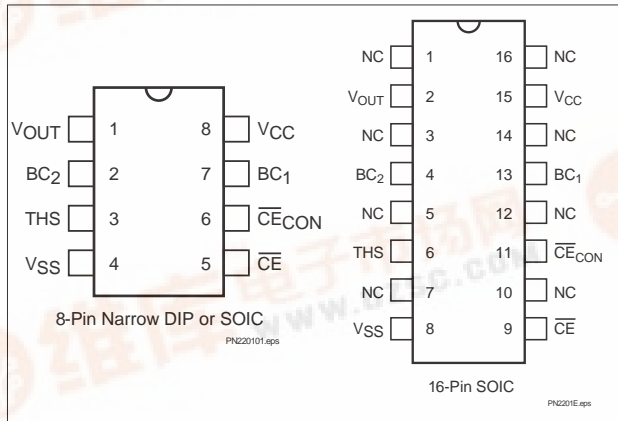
$V_{OUT}$ 1 8 $V_{CC}$
$BC_2$ 2 7 $BC_1$
THS 3 6 $\overline{CE}_{CON}$
$V_{SS}$ 4 5 $\overline{CE}$

8-Pin Narrow DIP or SOIC

PN220101.eps

NC 1 16 NC
$V_{OUT}$ 2 15 $V_{CC}$
NC 3 14 NC
$BC_2$ 4 13 $BC_1$
NC 5 12 NC
THS 6 11 $\overline{CE}_{CON}$
NC 7 10 NC
$V_{SS}$ 8 9 $\overline{CE}$

16-Pin SOIC

PN2201E.eps

维库电子市场网 www.dzsc.com